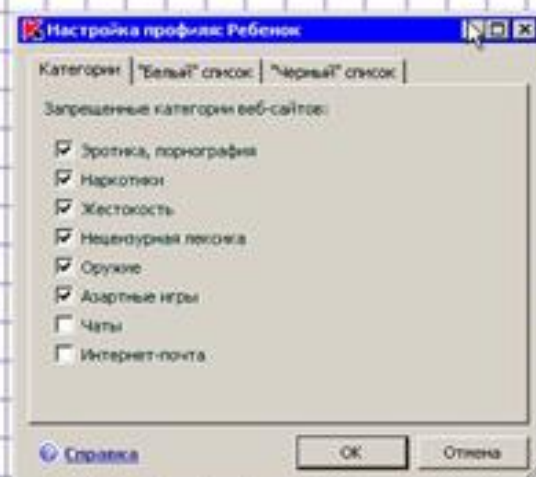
Настройка профиля: Ребенок

Категории | "Белый" список | "Черный" список

Запрещенные категории веб-сайтов:

Эротика, порнография
Наркотики
Жестокость
Нецензурная лексика
Оружие
Азартные игры
Чаты
Интернет-почта

Справка

OK

Отмена